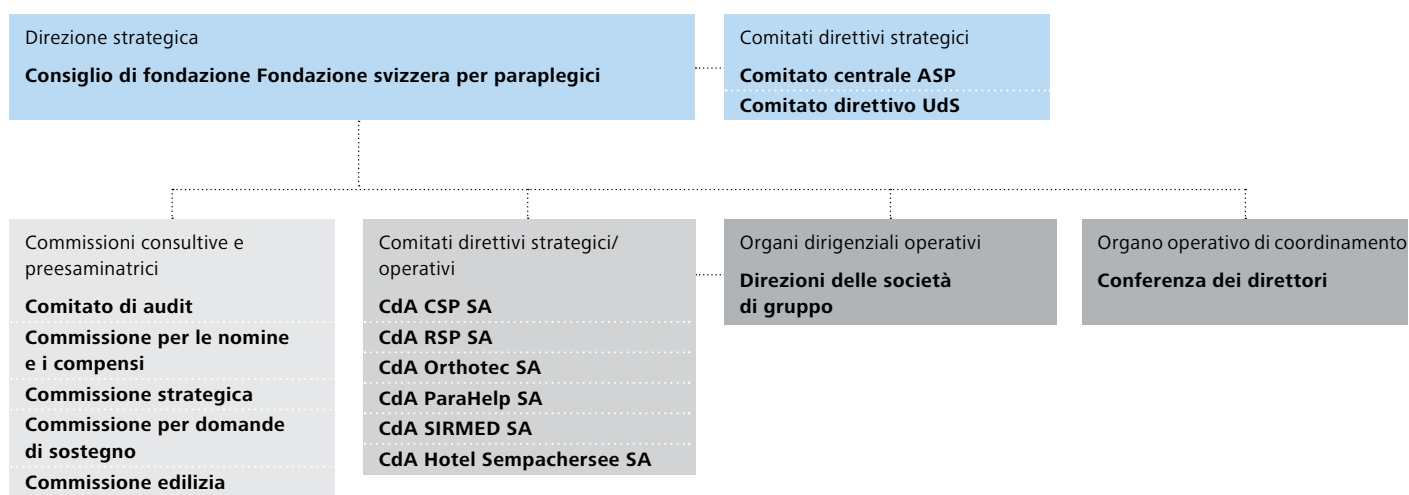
Direzione strategica

Consiglio di fondazione Fondazione svizzera per paraplegici

Comitati direttivi strategici

Comitato centrale ASP

Comitato direttivo UdS

Commissioni consultive e preesaminatrici

Comitato di audit

Commissione per le nomine e i compensi

Commissione strategica

Commissione per domande di sostegno

Commissione edilizia

Comitati direttivi strategici/ operativi

CdA CSP SA

CdA RSP SA

CdA Orthotec SA

CdA ParaHelp SA

CdA SIRMED SA

CdA Hotel Sempachersee SA

Organi dirigenziali operativi

Direzioni delle società di gruppo

Organo operativo di coordinamento

Conferenza dei direttori